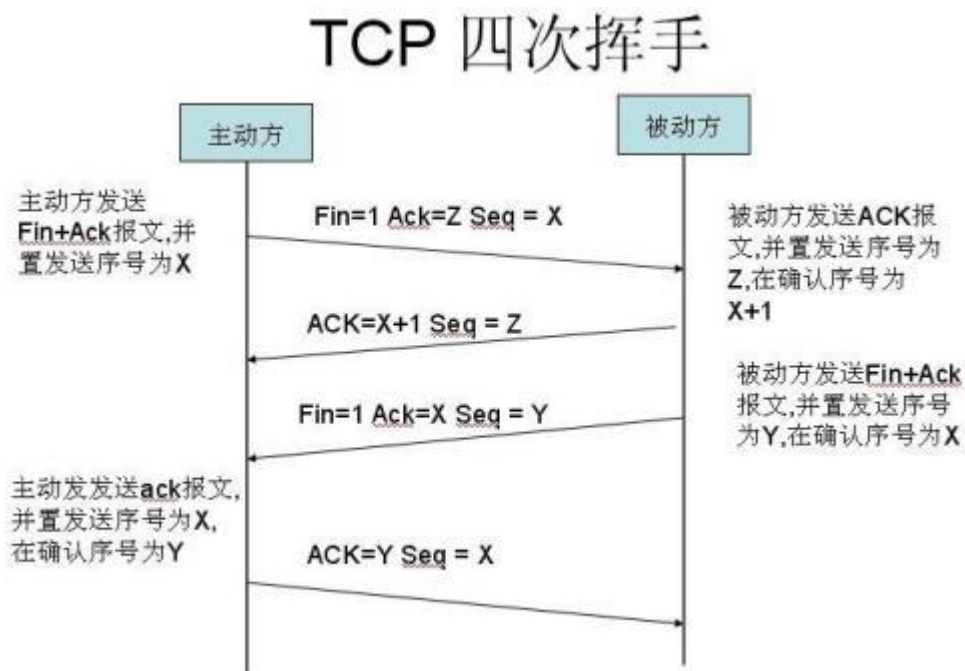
TCP 四次挥手

主动方

被动方

主动方发送Fin+Ack报文,并置发送序号为X

Fin=1 Ack=Z Seq = X

被动方发送ACK报文,并置发送序号为Z,在确认序号为X+1

ACK=X+1 Seq = Z

被动方发送Fin+Ack报文,并置发送序号为Y,在确认序号为X

Fin=1 Ack=X Seq = Y

主动发发送ack报文,并置发送序号为X,在确认序号为Y

ACK=Y Seq = X